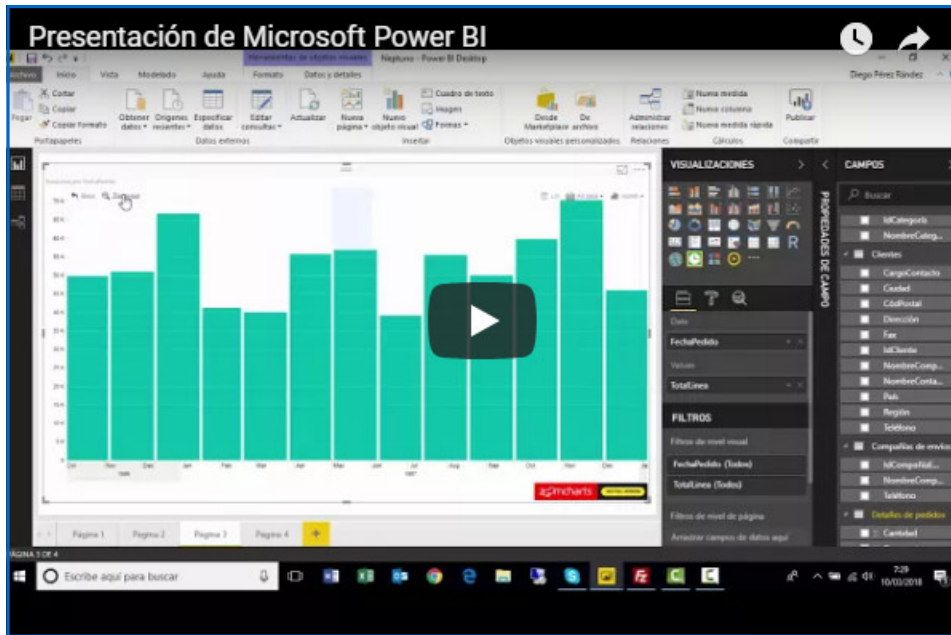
Presentación de Microsoft Power BI

Herramientas de objetos visuales Neptuno - Power BI Desktop

Archivo Inicio Vista Modelado Ayuda Formato Datos y detalles

Diego Pérez Rández

Pegar Cortar Copiar Copiar formato Portapapeles

Obtener datos Orígenes recientes Especificar datos Editar consultas Actualizar Datos externos

Nueva página Nuevo objeto visual Cuadro de texto Imagen Formas Insertar

Desde Marketplace De archivo Objetos visuales personalizados

Administrar relaciones Relaciones

Nueva medida Nueva columna Nueva medida rápida Cálculos

Publicar Compartir

Más Zoom out

VISUALIZACIONES

PROPIEDADES DE CAMPO

Eje
FechaPedido

Valores
TotalLinea

FILTROS
Filtros de nivel visual
FechaPedido (Todos)
TotalLinea (Todos)

Filtros de nivel de página
Arrastrar campos de datos aquí

CAMPOS
Buscar
IdCategoría
NombreCateg...
Clientes
CargoContacto
Ciudad
CódPostal
Dirección
Fax
IdCliente
NombreComp...
NombreConta...
País
Región
Teléfono
Compañías de envíos
IdCompañíaE...
NombreComp...
Teléfono
Detalles de pedidos
Cantidad

zoomcharts

Página 1 Página 2 Página 3 Página 4 +

PÁGINA 3 DE 4

Escribe aquí para buscar

7:29
10/03/2018